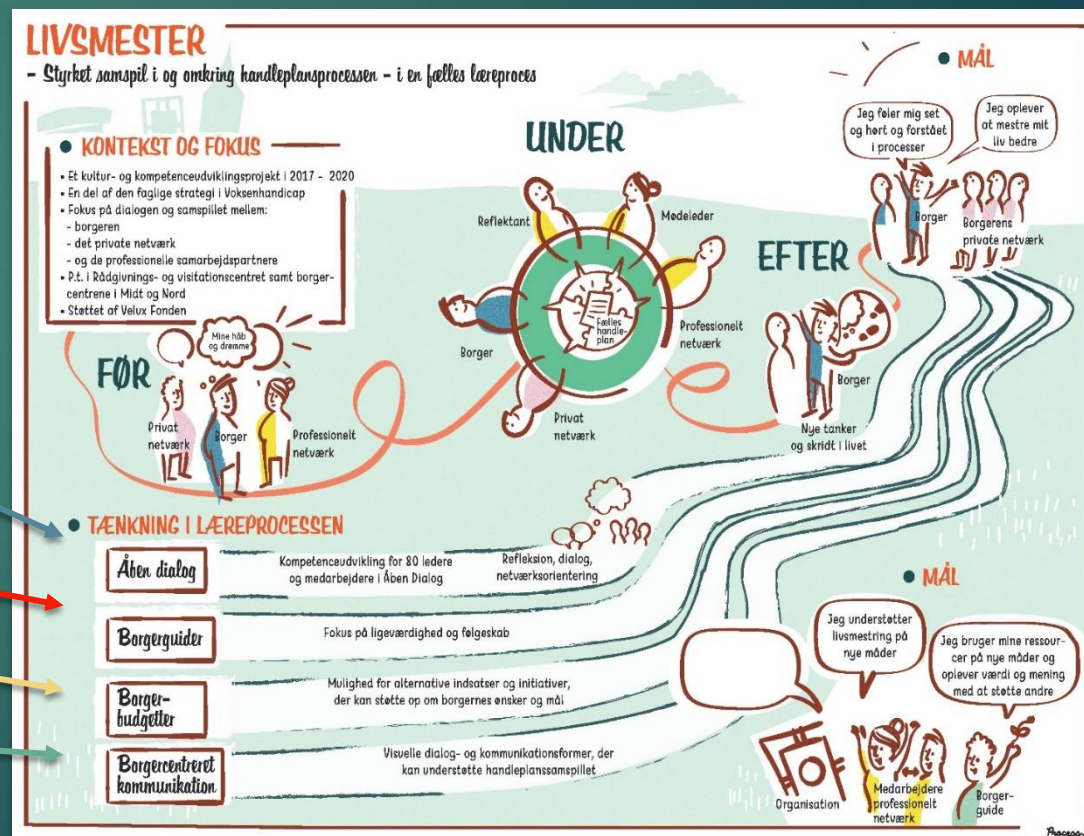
LIVSMESTER
- Styrket samspil i og omkring handleplansprocessen - i en fælles læreproces

● KONTEKST OG FOKUS

• Et kultur- og kompetenceudviklingsprojekt i 2017 - 2020
• En del af den faglige strategi i Voksenhandicap
• Fokus på dialogen og samspillet mellem:
- borgeren
- det private netværk
- og de professionelle samarbejdspartnere
• P.t. i Rådgivnings- og visitationscentret samt borgercentrene i Midt og Nord
• Støttet af Velux Fonden

UNDER

Reflektant
Mødeleder
Borger
Fælles handleplan
Professionelt netværk
Privat netværk

EFTER

Borger
Nye tanker og skridt i livet

● MÅL

Jeg føler mig set og hørt og forstået i processen
Jeg oplever at mestre mit liv bedre
Borger
Borgerens private netværk

FØR

Mine håb og drømme
Privat netværk
Borger
Professionelt netværk

● TÆNKNING I LÆREPROCESSEN

Åben dialog
Kompetenceudvikling for 80 ledere og medarbejdere i Åben Dialog
Refleksion, dialog, netværksorientering

Borgerguider
Fokus på ligeværdighed og følgeskab

Borgerbudgetter
Mulighed for alternative indsatser og initiativer, der kan støtte op om borgernes ønsker og mål

Borgercentreret kommunikation
Visuelle dialog- og kommunikationsformer, der kan understøtte handleplanssamspillet

● MÅL

Jeg understøtter livsmestring på nye måder
Jeg bruger mine ressourcer på nye måder og oplever værdi og mening med at støtte andre

Organisation
Medarbejdere professionelt netværk
Borgerguide

Processa